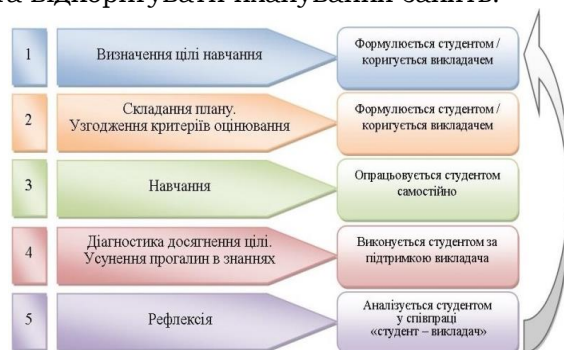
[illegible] відкоригувати планування занять.

1 Визначення цілі навчання
Формулюється студентом / коригується викладачем

2 Складання плану. Узгодження критеріїв оцінювання
Формулюється студентом / коригується викладачем

3 Навчання
Опрацьовується студентом самостійно

4 Діагностика досягнення цілі. Усунення прогалин в знаннях
Виконується студентом за підтримкою викладача

5 Рефлексія
Аналізується студентом у співпраці «студент – викладач»